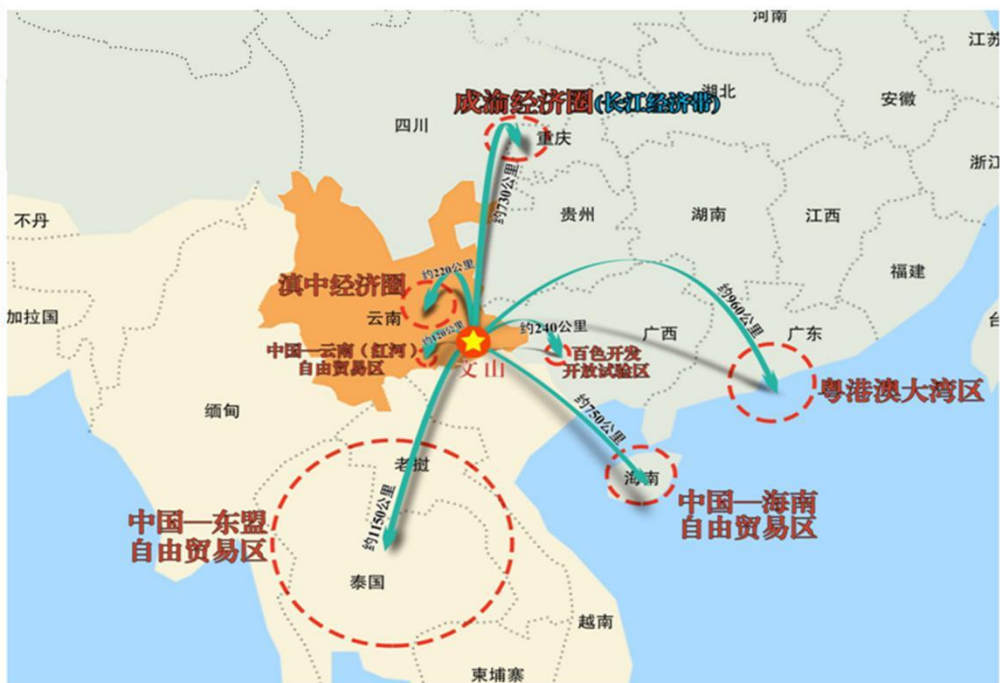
河南
江苏
湖北
安徽
成渝经济圈(长江经济带)
四川
重庆
浙江
约730公里
贵州
湖南
江西
不丹
福建
滇中经济圈
约220公里
约960公里
加拉国
云南
约240公里
广西
广东
约120公里
中国—云南（红河）自由贸易区
文山
百色开发开放试验区
粤港澳大湾区
缅甸
约750公里
老挝
海南
中国—海南自由贸易区
中国—东盟自由贸易区
约1150公里
泰国
越南
柬埔寨